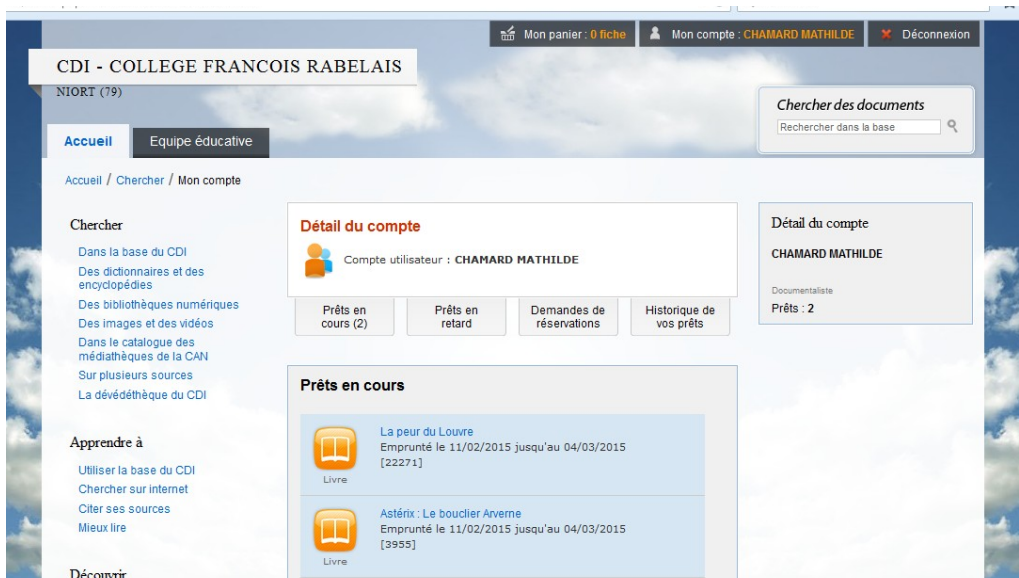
Mon panier : 0 fiche | Mon compte : CHAMARD MATHILDE | Déconnexion

CDI - COLLEGE FRANCOIS RABELAIS
NIORT (79)

Chercher des documents
Rechercher dans la base

Accueil | Equipe éducative

Accueil / Chercher / Mon compte

Chercher
Dans la base du CDI
Des dictionnaires et des encyclopédies
Des bibliothèques numériques
Des images et des vidéos
Dans le catalogue des médiathèques de la CAN
Sur plusieurs sources
La dévédéthèque du CDI

Apprendre à
Utiliser la base du CDI
Chercher sur internet
Citer ses sources
Mieux lire

Découvrir

Détail du compte
Compte utilisateur : CHAMARD MATHILDE

Prêts en cours (2) | Prêts en retard | Demandes de réservations | Historique de vos prêts

Prêts en cours

La peur du Louvre
Emprunté le 11/02/2015 jusqu'au 04/03/2015
[22271]
Livre

Astérix : Le bouclier Arverne
Emprunté le 11/02/2015 jusqu'au 04/03/2015
[3955]
Livre

Détail du compte
CHAMARD MATHILDE
Documentaliste
Prêts : 2